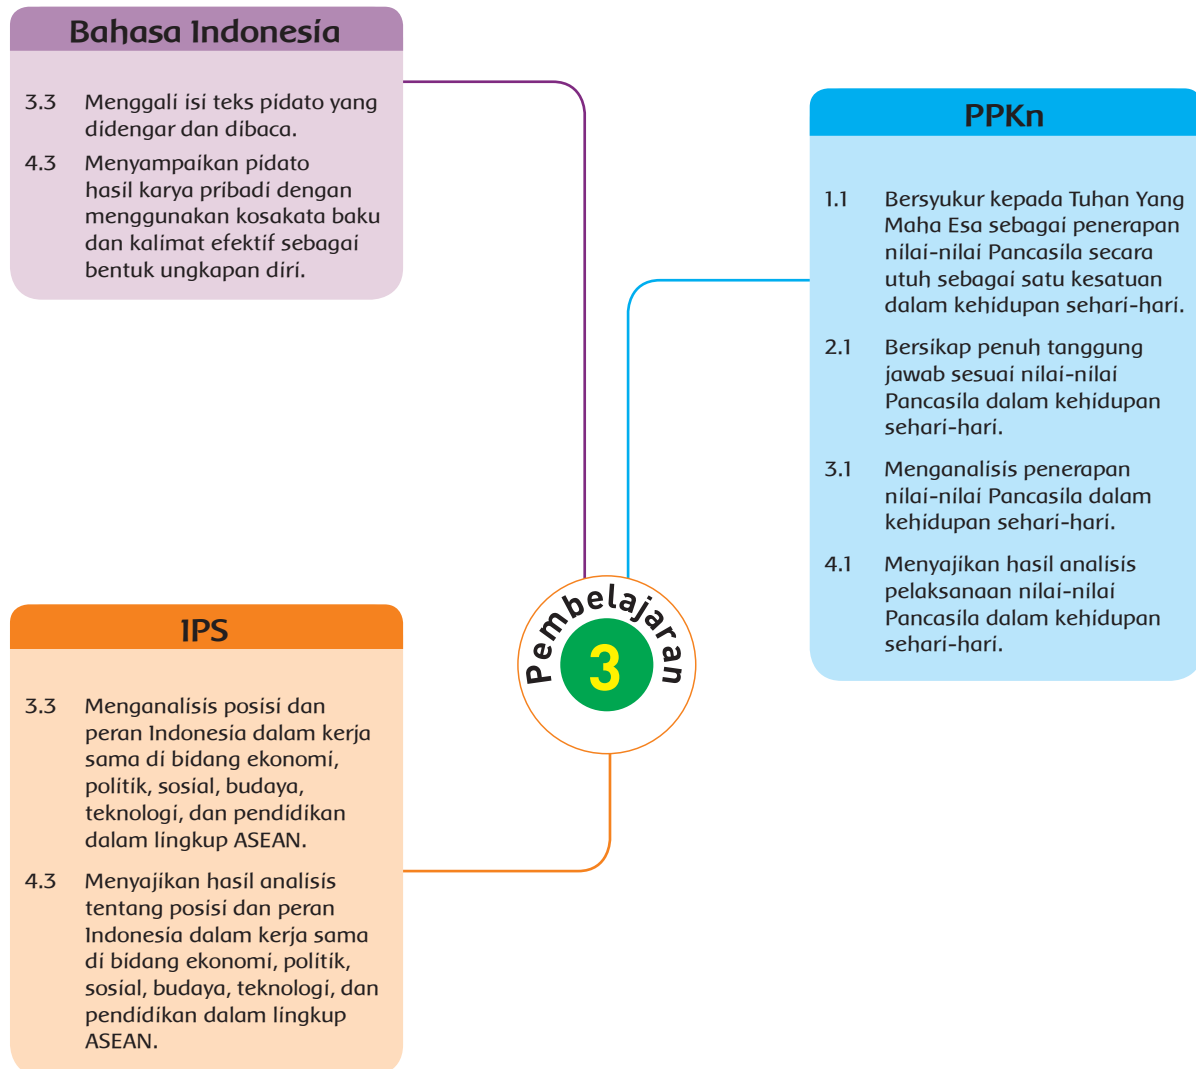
Bahasa Indonesia

3.3 Menggali isi teks pidato yang didengar dan dibaca.

4.3 Menyampaikan pidato hasil karya pribadi dengan menggunakan kosakata baku dan kalimat efektif sebagai bentuk ungkapan diri.

PPKn

1.1 Bersyukur kepada Tuhan Yang Maha Esa sebagai penerapan nilai-nilai Pancasila secara utuh sebagai satu kesatuan dalam kehidupan sehari-hari.

2.1 Bersikap penuh tanggung jawab sesuai nilai-nilai Pancasila dalam kehidupan sehari-hari.

3.1 Menganalisis penerapan nilai-nilai Pancasila dalam kehidupan sehari-hari.

4.1 Menyajikan hasil analisis pelaksanaan nilai-nilai Pancasila dalam kehidupan sehari-hari.

Pembelajaran
3

IPS

3.3 Menganalisis posisi dan peran Indonesia dalam kerja sama di bidang ekonomi, politik, sosial, budaya, teknologi, dan pendidikan dalam lingkup ASEAN.

4.3 Menyajikan hasil analisis tentang posisi dan peran Indonesia dalam kerja sama di bidang ekonomi, politik, sosial, budaya, teknologi, dan pendidikan dalam lingkup ASEAN.